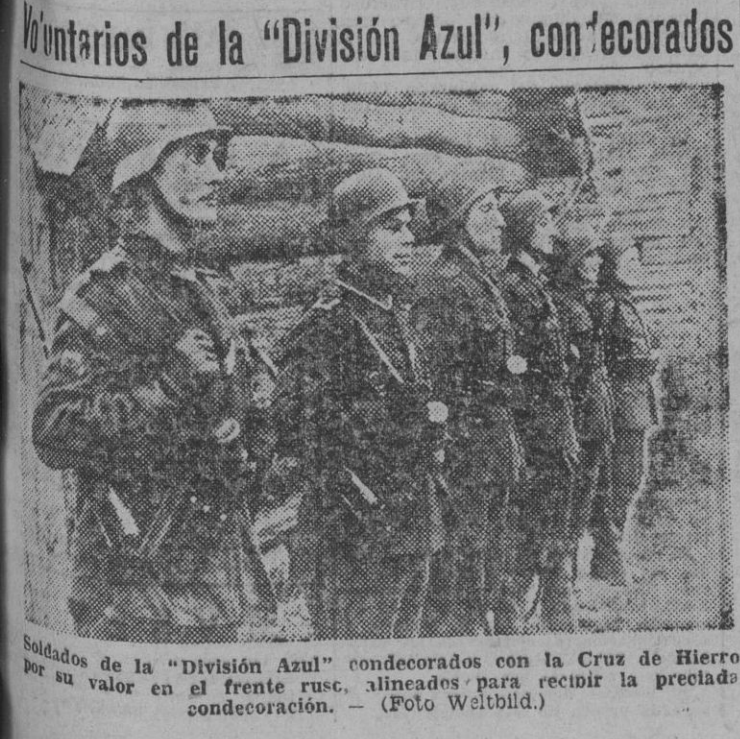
Vo'untarios de la "División Azul", condecorados

Soldados de la "División Azul" condecorados con la Cruz de Hierro por su valor en el frente rusc, alineados para recibir la preciada condecoración. — (Foto Weltbild.)